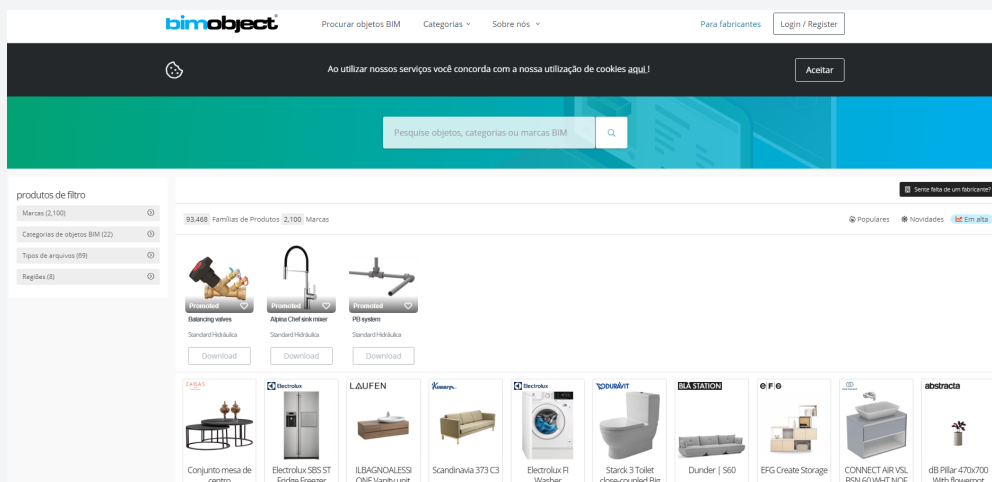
bimobject

Procurar objetos BIM Categorias Sobre nós

Para fabricantes Login / Register

Ao utilizar nossos serviços você concorda com a nossa utilização de cookies aqui !

Aceitar

Pesquise objetos, categorias ou marcas BIM

produtos de filtro

Marcas (2,100)

Categorias de objetos BIM (22)

Tipos de arquivos (69)

Regiões (8)

Sente falta de um fabricante?

93,468 Famílias de Produtos 2,100 Marcas

Populares Novidades Em alta

Promoted
Balancing valves
Standard Hidráulica
Download

Promoted
Alpina Chef sink mixer
Standard Hidráulica
Download

Promoted
PB system
Standard Hidráulica
Download

ZABAS
Conjunto mesa de centro

Electrolux
Electrolux SBS ST Fridge Freezer

LAUFEN
ILBAGNOALESSI ONE Vanity unit

Scandinavia 373 C3

Electrolux
Electrolux Fl Washer

DURAVIT
Starck 3 Toilet close-coupled Big

BLÅ STATION
Dunder | S60

EFG
EFG Create Storage

CONNECT AIR VSL BSN 60 WHT NOF

abstracta
dB Pillar 470x700 With flowerpot